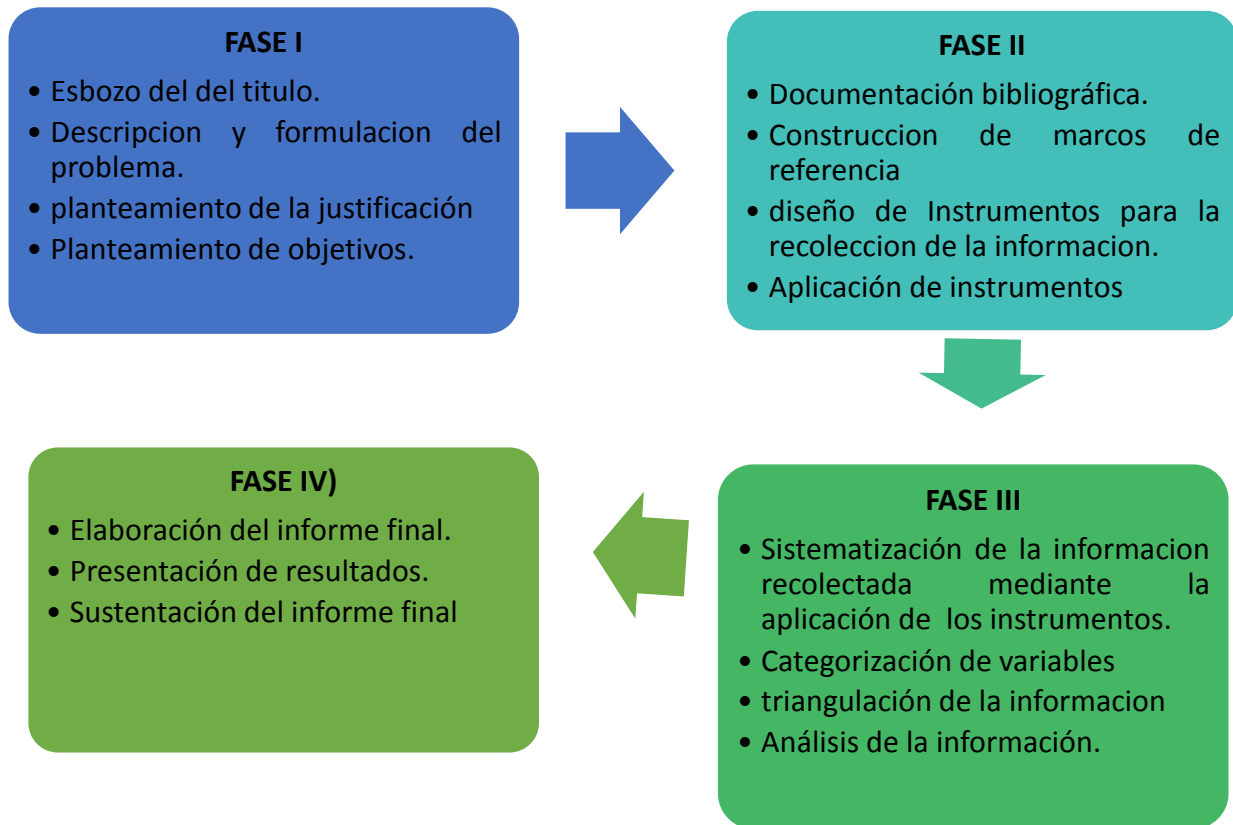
FASE I

- Esbozo del del titulo.
- Descripcion y formulacion del problema.
- planteamiento de la justificación
- Planteamiento de objetivos.

FASE II

- Documentación bibliográfica.
- Construccion de marcos de referencia
- diseño de Instrumentos para la recoleccion de la informacion.
- Aplicación de instrumentos

FASE III

- Sistematización de la informacion recolectada mediante la aplicación de los instrumentos.
- Categorización de variables
- triangulación de la informacion
- Análisis de la información.

FASE IV)

- Elaboración del informe final.
- Presentación de resultados.
- Sustentación del informe final